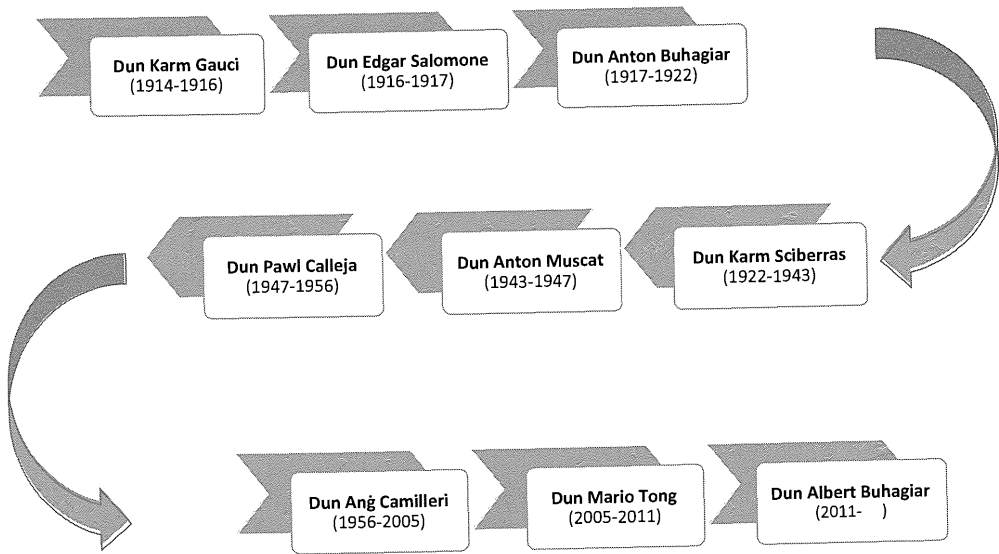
Dun Karm Gauci
(1914-1916)

Dun Edgar Salomone
(1916-1917)

Dun Anton Buhagiar
(1917-1922)

Dun Karm Sciberras
(1922-1943)

Dun Anton Muscat
(1943-1947)

Dun Pawl Calleja
(1947-1956)

Dun Anġ Camilleri
(1956-2005)

Dun Mario Tong
(2005-2011)

Dun Albert Buhagiar
(2011- )